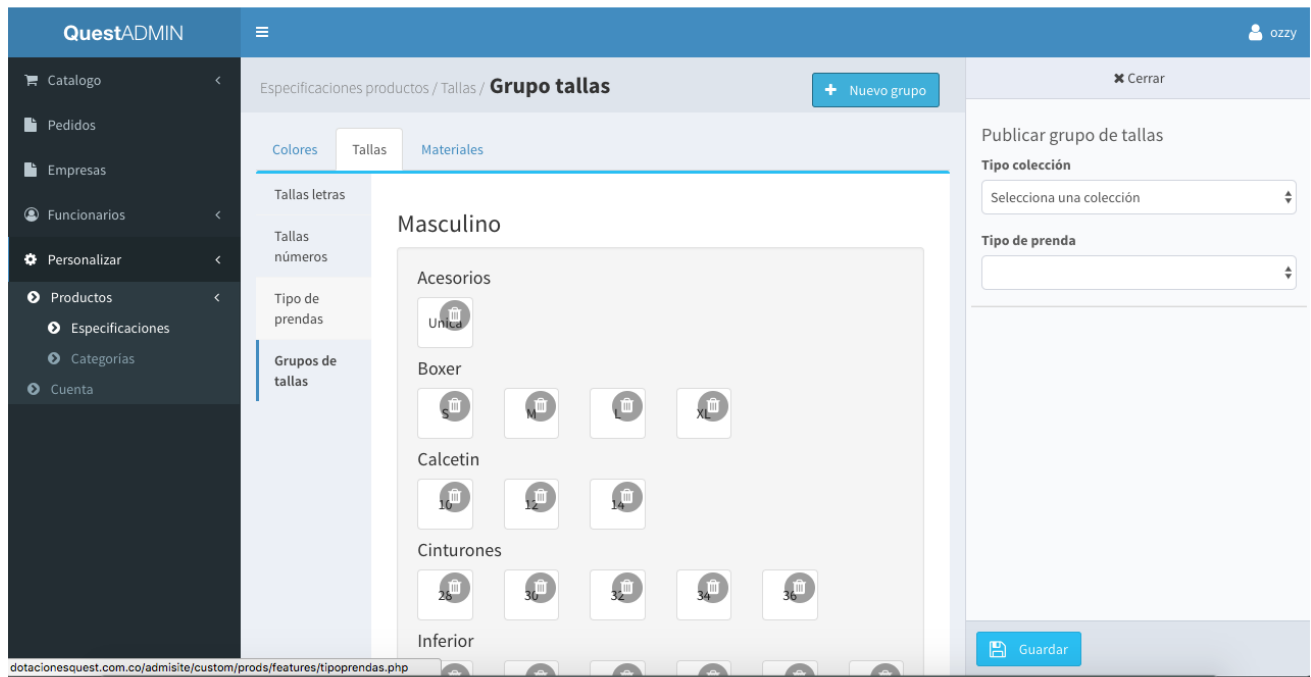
QuestADMIN

ozzy

Catalogo

Pedidos

Empresas

Funcionarios

Personalizar

Productos

Especificaciones

Categorias

Cuenta

Especificaciones productos / Tallas / Grupo tallas

Nuevo grupo

Colores

Tallas

Materiales

Tallas letras

Tallas números

Tipo de prendas

Grupos de tallas

Masculino

Acesorios

Unica

Boxer

S M L XL

Calcetin

10 12 14

Cinturones

28 30 32 34 36

Inferior

Cerrar

Publicar grupo de tallas

Tipo colección

Selecciona una colección

Tipo de prenda

Guardar

dotacionesquest.com.co/admisite/custom/prods/features/tipoprendas.php